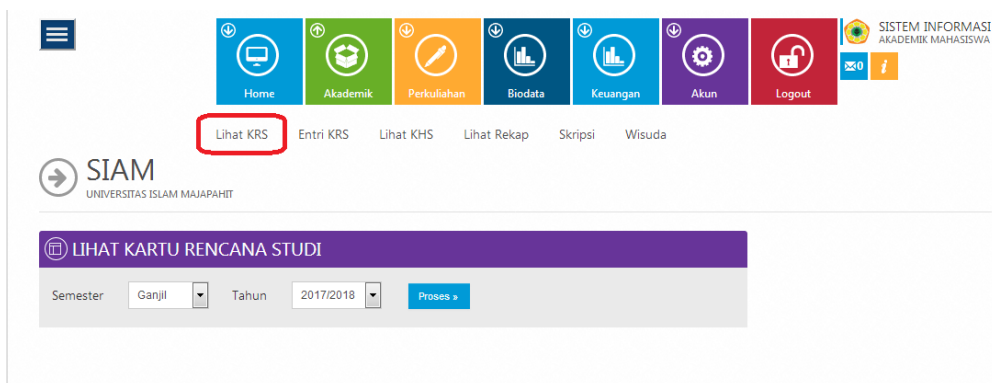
Home Akademik Perkuliahan Biodata Keuangan Akun Logout

SISTEM INFORMASI
AKADEMIK MAHASISWA

0 i

Lihat KRS Entri KRS Lihat KHS Lihat Rekap Skripsi Wisuda

SIAM
UNIVERSITAS ISLAM MAJAPAHIT

LIHAT KARTU RENCANA STUDI

Semester Ganjil Tahun 2017/2018 Proses »